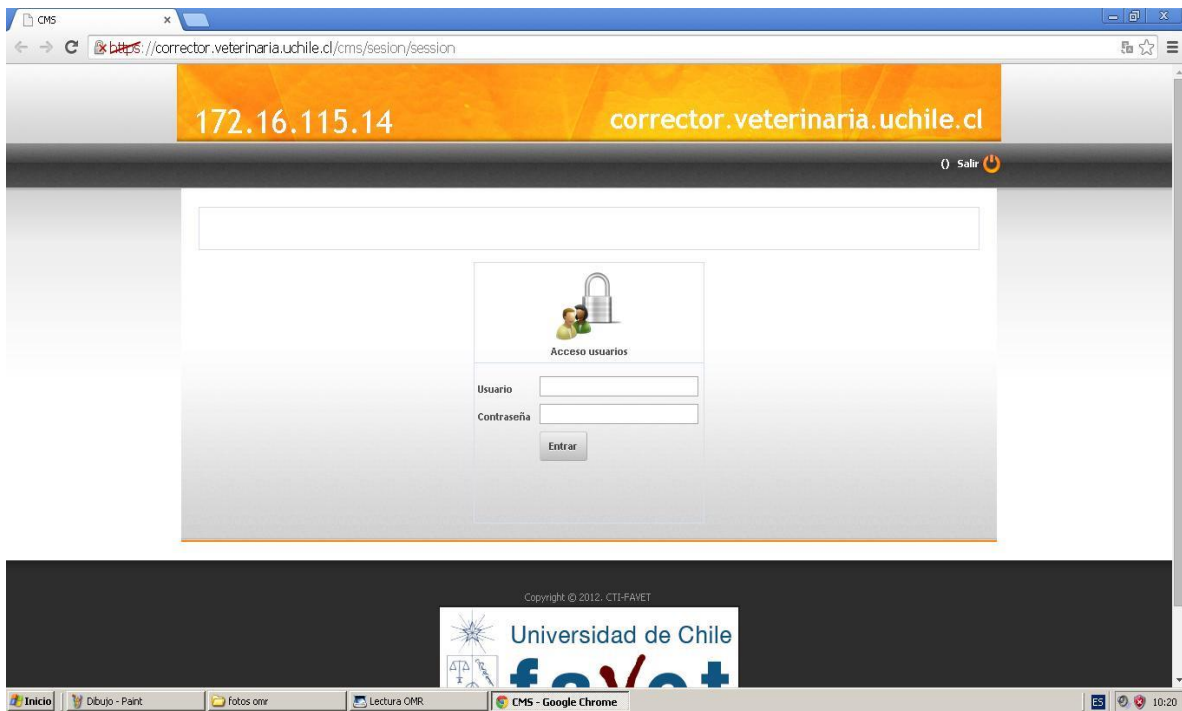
CMS ×

https://corrector.veterinaria.uchile.cl/cms/sesion/session

172.16.115.14

corrector.veterinaria.uchile.cl

() Salir

Acceso usuarios

Usuario

Contraseña

Entrar

Copyright © 2012. CTI-FAVET

Universidad de Chile

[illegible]

Inicio | Dibujo - Paint | fotos omr | Lectura OMR | CMS - Google Chrome

ES 10:20